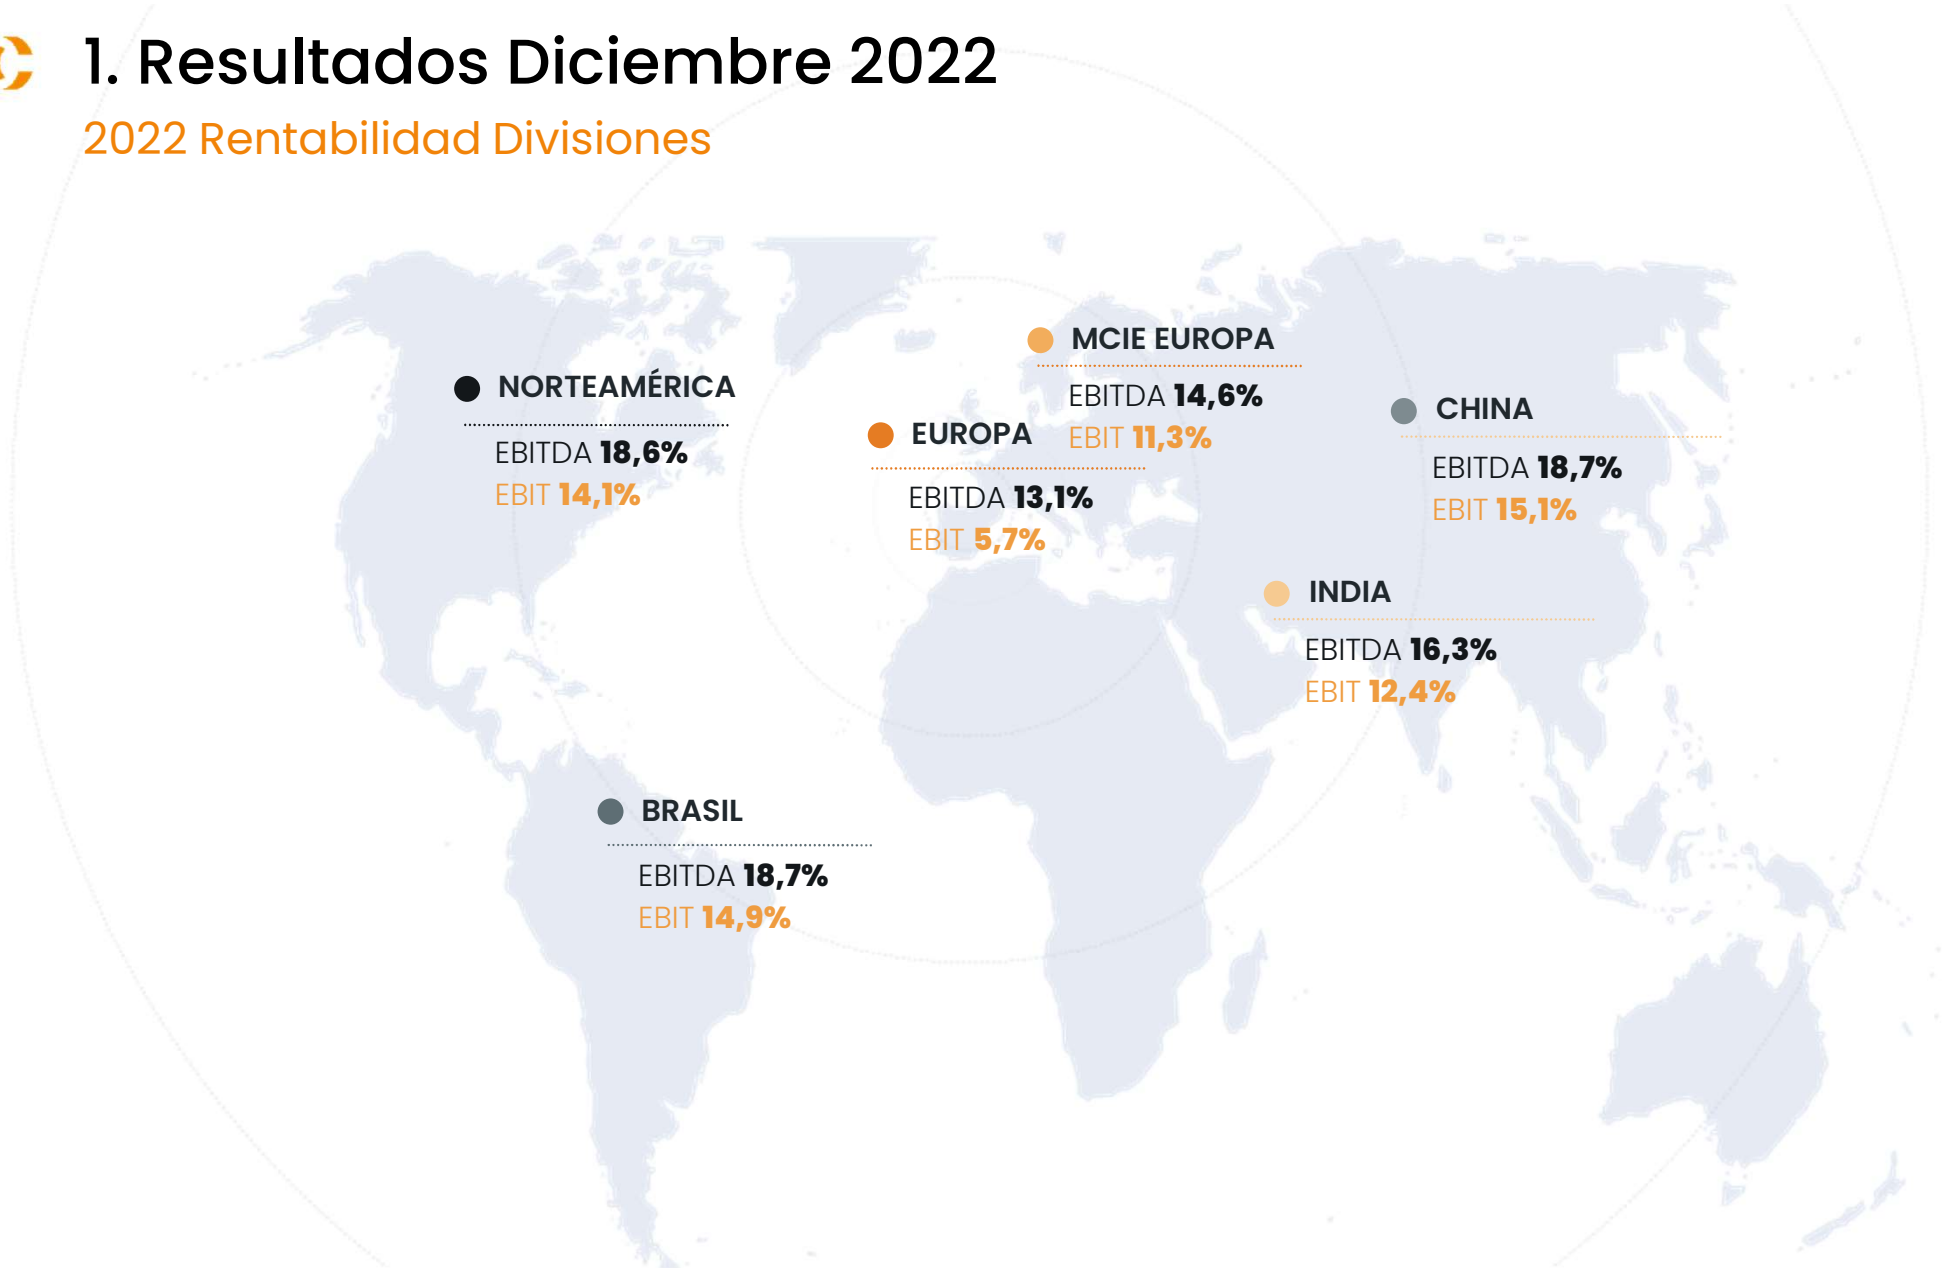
1. Resultados Diciembre 2022

2022 Rentabilidad Divisiones

MCIE EUROPA
EBITDA 14,6%
EBIT 11,3%

NORTEAMÉRICA
EBITDA 18,6%
EBIT 14,1%

EUROPA
EBITDA 13,1%
EBIT 5,7%

CHINA
EBITDA 18,7%
EBIT 15,1%

INDIA
EBITDA 16,3%
EBIT 12,4%

BRASIL
EBITDA 18,7%
EBIT 14,9%